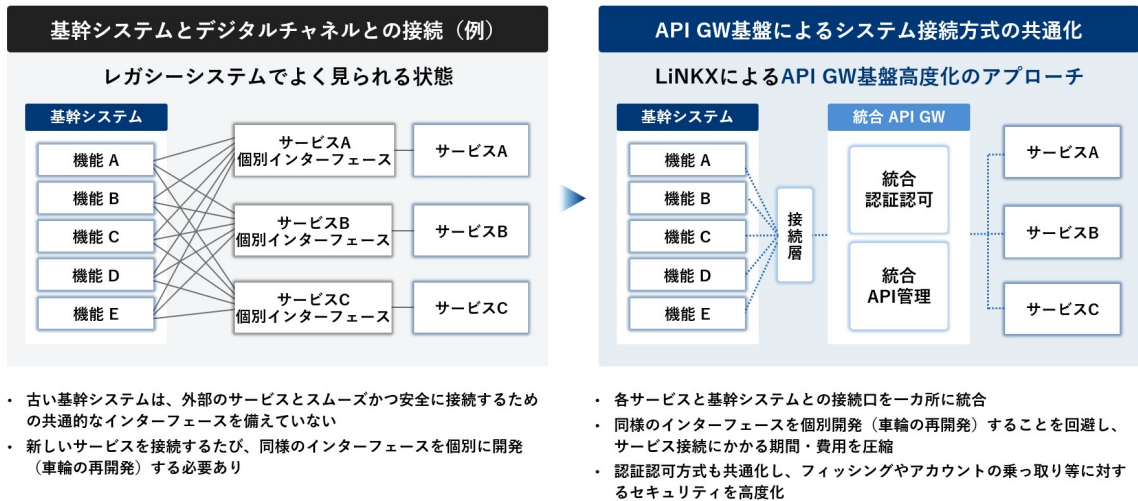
基幹システムとデジタルチャネルとの接続（例）

レガシーシステムでよく見られる状態

基幹システム

機能 A
機能 B
機能 C
機能 D
機能 E

サービスA 個別インターフェース
サービスB 個別インターフェース
サービスC 個別インターフェース

サービスA
サービスB
サービスC

・ 古い基幹システムは、外部のサービスとスムーズかつ安全に接続するための共通的なインターフェースを備えていない
・ 新しいサービスを接続するたび、同様のインターフェースを個別に開発（車輪の再開発）する必要あり

API GW基盤によるシステム接続方式の共通化

LiNKXによるAPI GW基盤高度化のアプローチ

基幹システム

機能 A
機能 B
機能 C
機能 D
機能 E

接続層

統合 API GW

統合 認証認可

統合 API管理

サービスA
サービスB
サービスC

・ 各サービスと基幹システムとの接続口を一カ所に統合
・ 同様のインターフェースを個別開発（車輪の再開発）することを回避し、サービス接続にかかる期間・費用を圧縮
・ 認証認可方式も共通化し、フィッシングやアカウントの乗っ取り等に対するセキュリティを高度化